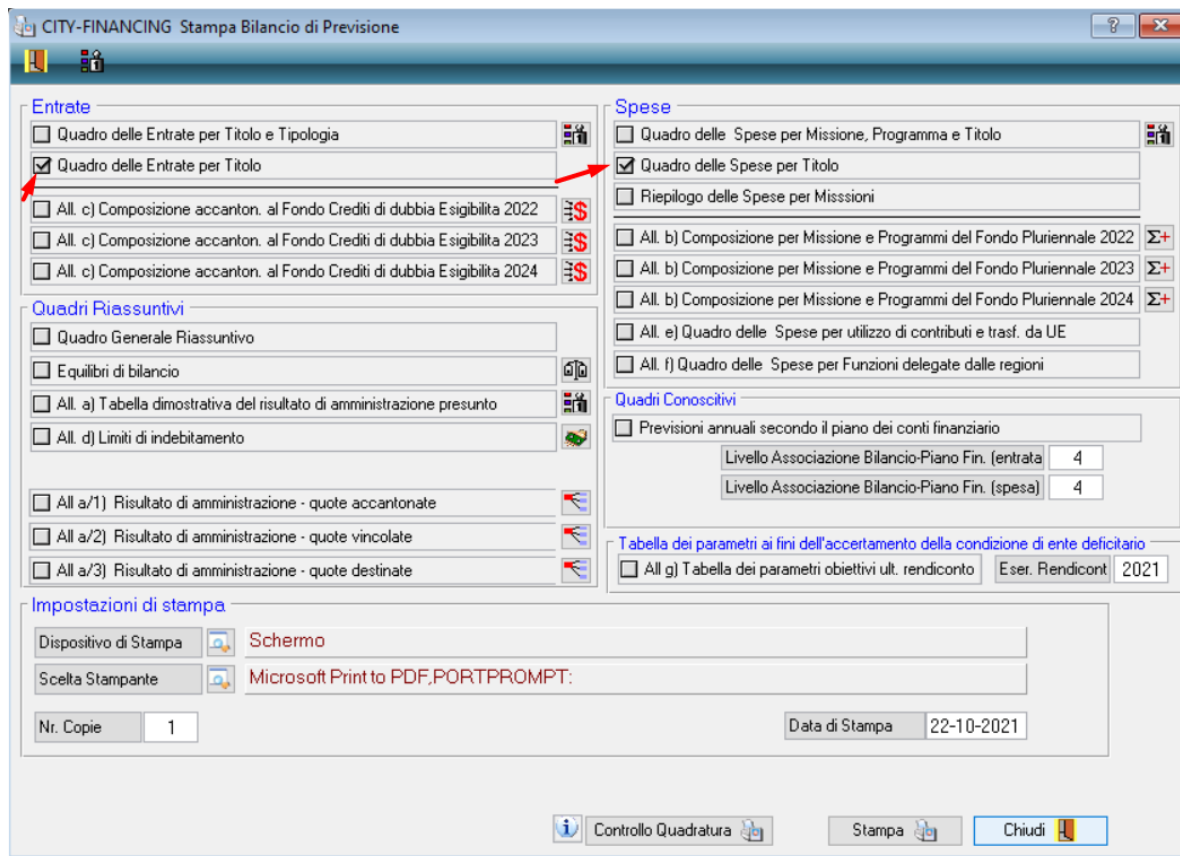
CITY-FINANCING Stampa Bilancio di Previsione

Entrate
Quadro delle Entrate per Titolo e Tipologia
Quadro delle Entrate per Titolo
All. c) Composizione accanton. al Fondo Crediti di dubbia Esigibilita 2022
All. c) Composizione accanton. al Fondo Crediti di dubbia Esigibilita 2023
All. c) Composizione accanton. al Fondo Crediti di dubbia Esigibilita 2024

Quadri Riassuntivi
Quadro Generale Riassuntivo
Equilibri di bilancio
All. a) Tabella dimostrativa del risultato di amministrazione presunto
All. d) Limiti di indebitamento
All a/1) Risultato di amministrazione - quote accantonate
All a/2) Risultato di amministrazione - quote vincolate
All a/3) Risultato di amministrazione - quote destinate

Spese
Quadro delle Spese per Missione, Programma e Titolo
Quadro delle Spese per Titolo
Riepilogo delle Spese per Misssioni
All. b) Composizione per Missione e Programmi del Fondo Pluriennale 2022
All. b) Composizione per Missione e Programmi del Fondo Pluriennale 2023
All. b) Composizione per Missione e Programmi del Fondo Pluriennale 2024
All. e) Quadro delle Spese per utilizzo di contributi e trasf. da UE
All. f) Quadro delle Spese per Funzioni delegate dalle regioni

Quadri Conoscitivi
Previsioni annuali secondo il piano dei conti finanziario
Livello Associazione Bilancio-Piano Fin. (entrata 4
Livello Associazione Bilancio-Piano Fin. (spesa) 4

Tabella dei parametri ai fini dell'accertamento della condizione di ente deficitario
All g) Tabella dei parametri obiettivi ult. rendiconto
Eser. Rendicont 2021

Impostazioni di stampa
Dispositivo di Stampa Schermo
Scelta Stampante Microsoft Print to PDF,PORTPROMPT:
Nr. Copie 1
Data di Stampa 22-10-2021

Controllo Quadratura
Stampa
Chiudi